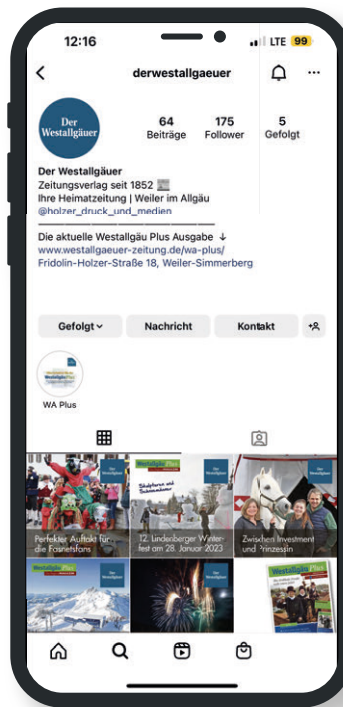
12:16
LTE 99

derwestallgaeuer

Der Westallgäuer

64
Beiträge

175
Follower

5
Gefolgt

Der Westallgäuer
Zeitungsverlag seit 1852
Ihre Heimatzeitung | Weiler im Allgäu
@holzer_druck_und_medien

Die aktuelle Westallgäu Plus Ausgabe ↓
www.westallgaeuer-zeitung.de/wa-plus/
Fridolin-Holzer-Straße 18, Weiler-Simmerberg

Gefolgt
Nachricht
Kontakt

WA Plus

Perfekter Auftakt für die Fasnetsfans

12. Lindenberger Winterfest am 28. Januar 2023

Zwischen Investment und Prinzessin